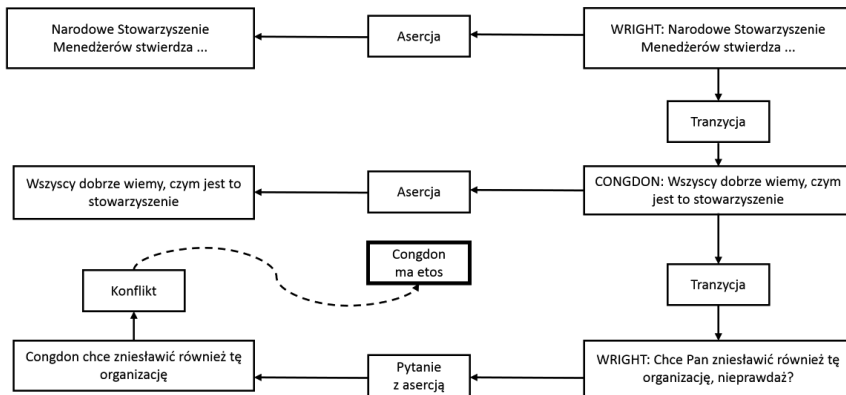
Narodowe Stowarzyszenie Menedżerów stwierdza ...

Asercja

WRIGHT: Narodowe Stowarzyszenie Menedżerów stwierdza ...

Tranzycja

Wszyscy dobrze wiemy, czym jest to stowarzyszenie

Asercja

CONGDON: Wszyscy dobrze wiemy, czym jest to stowarzyszenie

Congdon ma etos

Konflikt

Tranzycja

Congdon chce zniesławić również tę organizację

Pytanie z asercją

WRIGHT: Chce Pan zniesławić również tę organizację, nieprawdaż?